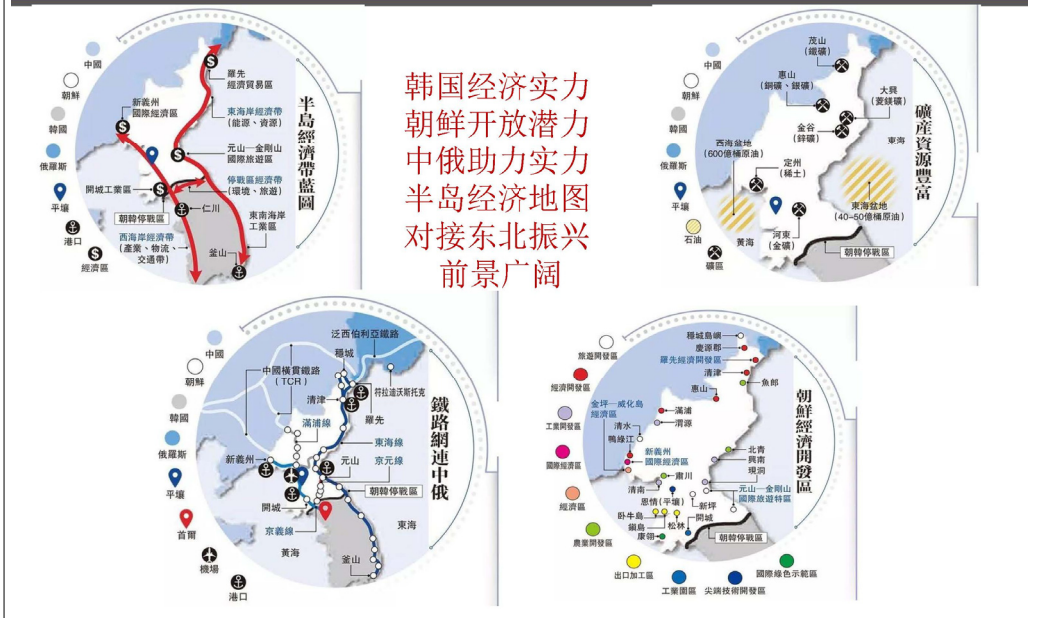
韩国经济实力
朝鲜开放潜力
中俄助力实力
半岛经济地图
对接东北振兴
前景广阔

中國
朝鮮
韓國
俄羅斯
平壤
港口
經濟區

半島經濟帶藍圖

羅先經濟貿易區
新義州國際經濟區
東海岸經濟帶（能源、資源）
元山—金剛山國際旅遊區
停戰區經濟帶（環境、旅遊）
開城工業區
朝韓停戰區
仁川
西海岸經濟帶（產業、物流、交通帶）
東南海岸工業區
釜山

中國
朝鮮
韓國
俄羅斯
平壤
石油
礦區

礦產資源豐富

茂山（鐵礦）
惠山（銅礦、銀礦）
大興（菱鎂礦）
金谷（鋅礦）
西海盆地（600億桶原油）
定州（稀土）
河東（金礦）
東海
東海盆地（40~50億桶原油）
黃海
朝韓停戰區

中國
朝鮮
韓國
俄羅斯
平壤
首爾
機場
港口

鐵路網連中俄

泛西伯利亞鐵路
中國橫貫鐵路（TCR）
穩城
符拉迪沃斯托克
清津
羅先
滿浦線
東海線
京元線
新義州
元山
朝韓停戰區
開城
京義線
東海
黃海
釜山

旅遊開發區
經濟開發區
工業開發區
國際經濟區
經濟區
農業開發區
出口加工區
工業園區
尖端技術開發區
國際綠色示範區

朝鮮經濟開發區

穩城島嶼
慶源郡
羅先經濟開發區
清津
惠山
魚郎
金坪—威化島經濟區
滿浦
渭源
清水
鴨綠江
新義州國際經濟區
北青
興南
峴洞
肅川
清南
恩情（平壤）
元山—金剛山國際旅遊特區
臥牛島
新坪
鎮島
松林
開城
康翎
朝韓停戰區